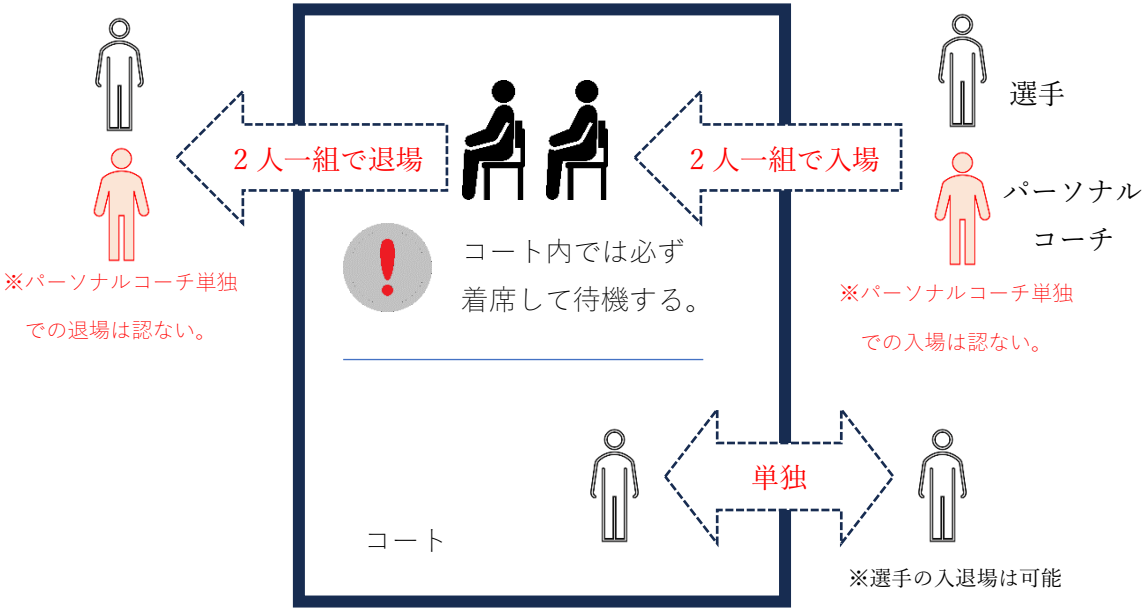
２人一組で退場

※パーソナルコーチ単独での退場は認ない。

２人一組で入場

選手

パーソナルコーチ

※パーソナルコーチ単独での入場は認ない。

コート内では必ず着席して待機する。

単独

※選手の入退場は可能

コート